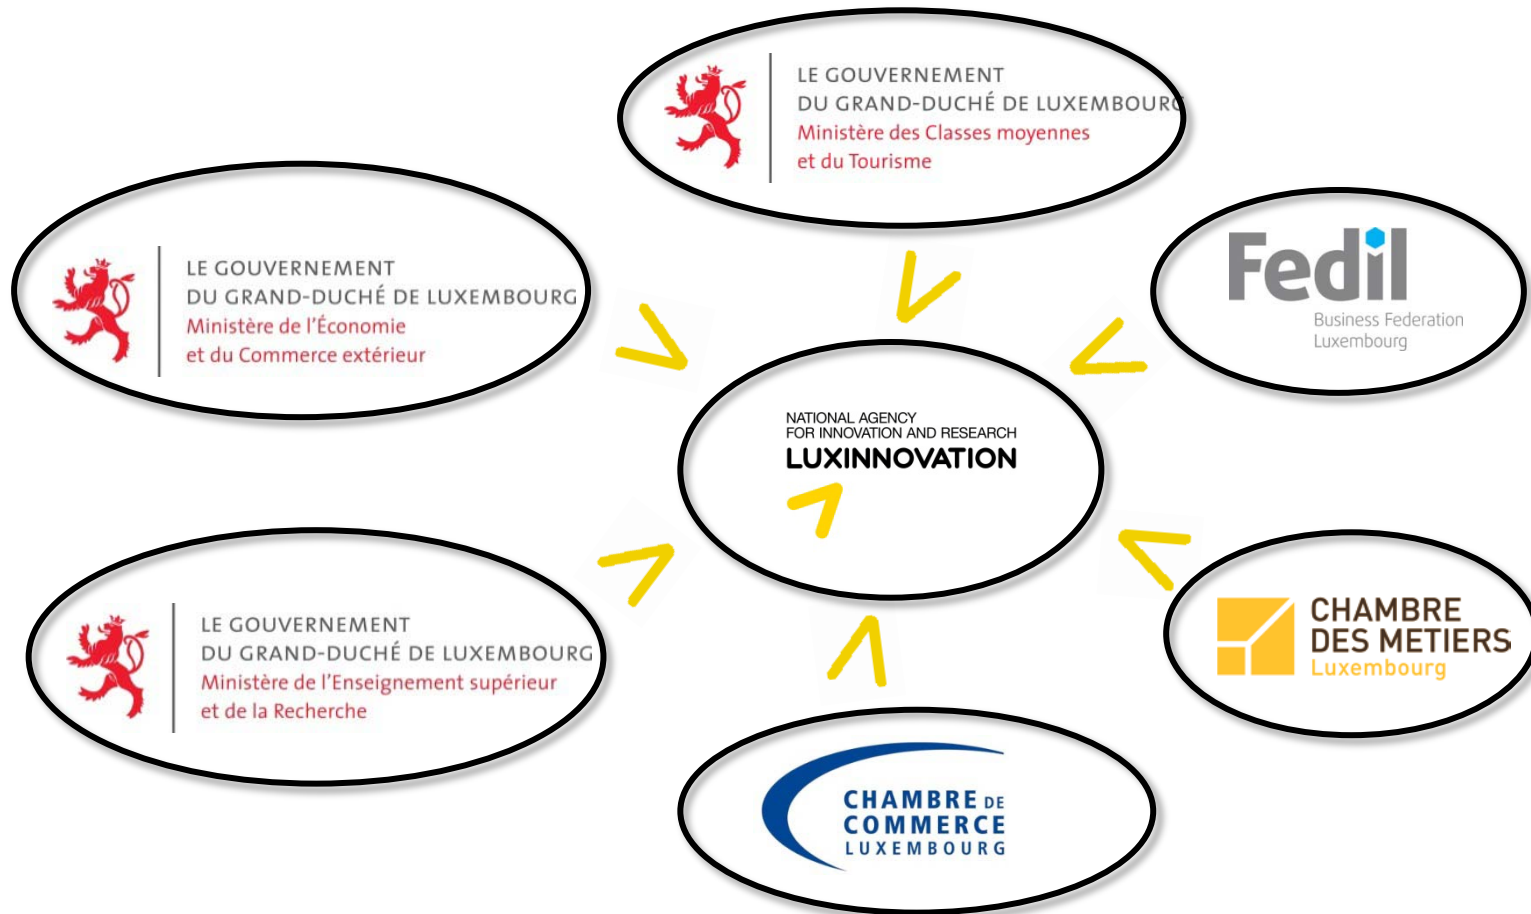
LE GOUVERNEMENT
DU GRAND-DUCHÉ DE LUXEMBOURG
Ministère des Classes moyennes
et du Tourisme

LE GOUVERNEMENT
DU GRAND-DUCHÉ DE LUXEMBOURG
Ministère de l'Économie
et du Commerce extérieur

Fedil
Business Federation
Luxembourg

NATIONAL AGENCY
FOR INNOVATION AND RESEARCH
LUXINNOVATION

LE GOUVERNEMENT
DU GRAND-DUCHÉ DE LUXEMBOURG
Ministère de l'Enseignement supérieur
et de la Recherche

CHAMBRE
DES METIERS
Luxembourg

CHAMBRE DE
COMMERCE
LUXEMBOURG